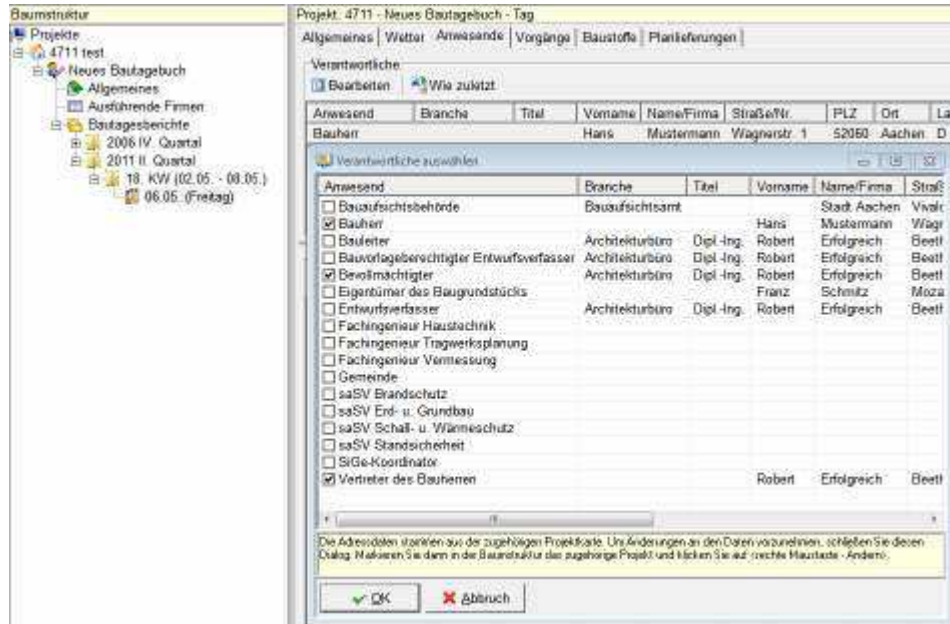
Baumstruktur

Projekte
4711 test
Neues Bautagebuch
Allgemeines
Ausführende Firmen
Bautagesberichte
2006 IV. Quartal
2011 II. Quartal
18. KW (02.05. - 08.05.)
06.05. (Freitag)

Projekt: 4711 - Neues Bautagebuch - Tag

Allgemeines | Wetter | Anwesende | Vorgänge | Baustoffe | Planlieferungen

Verantwortliche

Bearbeiten | Wie zuletzt

| Anwesend | Branche | Titel | Vorname | Name/Firma | Straße/Nr. | PLZ | Ort | La |
|---|---|---|---|---|---|---|---|---|
| Bauherr | | | Hans | Mustermann | Wagnerstr. 1 | 52060 | Aachen | D |

Verantwortliche auswählen

| Anwesend | Branche | Titel | Vorname | Name/Firma | Straß |
|---|---|---|---|---|---|
| ☐ Bauaufsichtsbehörde | Bauaufsichtsamt | | | Stadt Aachen | Vivalc |
| ☑ Bauherr | | | Hans | Mustermann | Wagr |
| ☐ Bauleiter | Architekturbüro | Dipl.-Ing. | Robert | Erfolgreich | Beeth |
| ☐ Bauvorlageberechtigter Entwurfsverfasser | Architekturbüro | Dipl.-Ing. | Robert | Erfolgreich | Beeth |
| ☑ Bevollmächtigter | Architekturbüro | Dipl.-Ing. | Robert | Erfolgreich | Beeth |
| ☐ Eigentümer des Baugrundstücks | | | Franz | Schmitz | Moza |
| ☐ Entwurfsverfasser | Architekturbüro | Dipl.-Ing. | Robert | Erfolgreich | Beeth |
| ☐ Fachingenieur Haustechnik | | | | | |
| ☐ Fachingenieur Tragwerksplanung | | | | | |
| ☐ Fachingenieur Vermessung | | | | | |
| ☐ Gemeinde | | | | | |
| ☐ saSV Brandschutz | | | | | |
| ☐ saSV Erd- u. Grundbau | | | | | |
| ☐ saSV Schall- u. Wärmeschutz | | | | | |
| ☐ saSV Standsicherheit | | | | | |
| ☐ SiGe-Koordinator | | | | | |
| ☑ Vertreter des Bauherren | | | Robert | Erfolgreich | Beeth |

Die Adressdaten stammen aus der zugehörigen Projektkarte. Um Änderungen an den Daten vorzunehmen, schließen Sie diesen Dialog. Markieren Sie dann in der Baumstruktur das zugehörige Projekt und klicken Sie auf (rechte Maustaste - Ändern).

OK | Abbruch